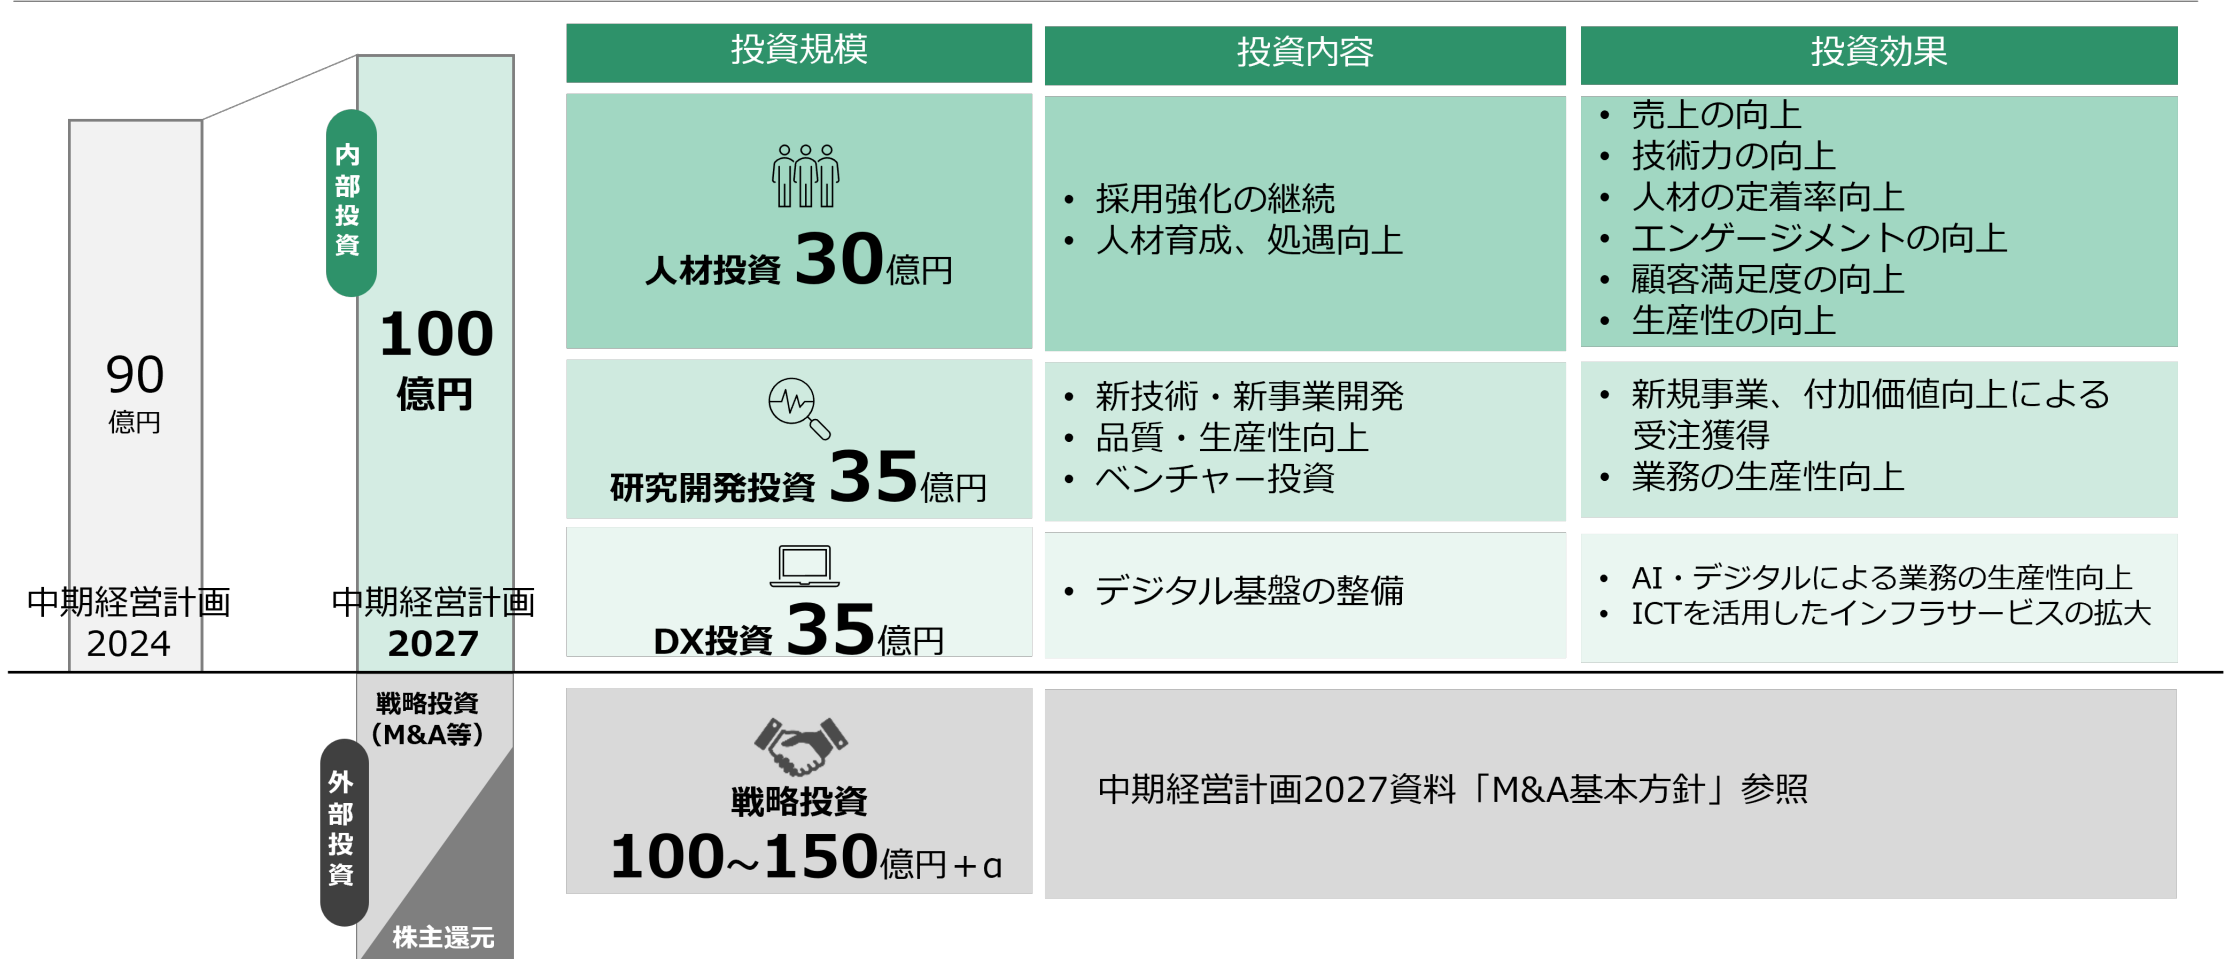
内部投資

90
億円

中期経営計画
2024

100
億円

中期経営計画
2027

| 投資規模 | 投資内容 | 投資効果 |
|---|---|---|
| 人材投資 30億円 | • 採用強化の継続<br>• 人材育成、処遇向上 | • 売上の向上<br>• 技術力の向上<br>• 人材の定着率向上<br>• エンゲージメントの向上<br>• 顧客満足度の向上<br>• 生産性の向上 |
| 研究開発投資 35億円 | • 新技術・新事業開発<br>• 品質・生産性向上<br>• ベンチャー投資 | • 新規事業、付加価値向上による受注獲得<br>• 業務の生産性向上 |
| DX投資 35億円 | • デジタル基盤の整備 | • AI・デジタルによる業務の生産性向上<br>• ICTを活用したインフラサービスの拡大 |

外部投資

戦略投資（M&A等）

株主還元

戦略投資
100~150億円+α

中期経営計画2027資料「M&A基本方針」参照